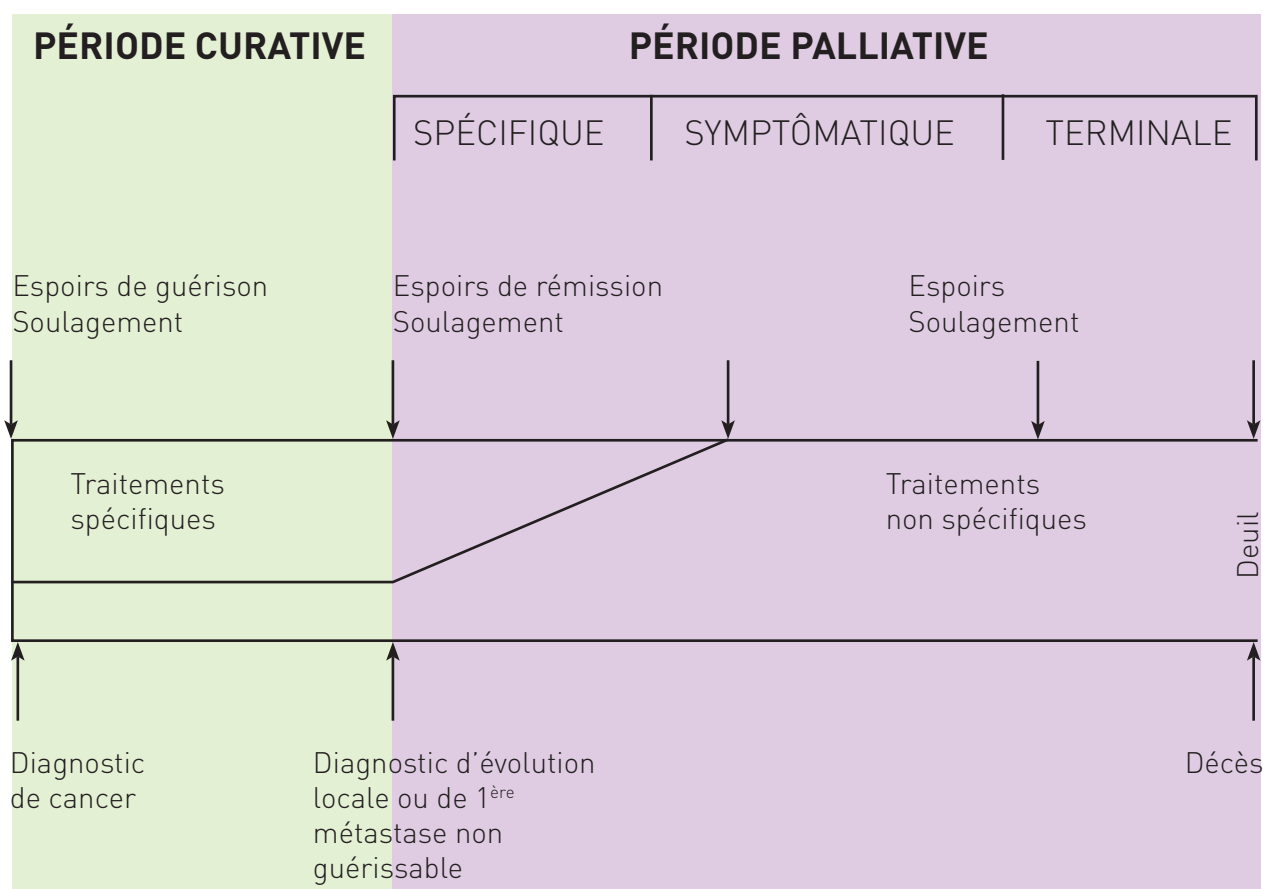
PÉRIODE CURATIVE

PÉRIODE PALLIATIVE

SPÉCIFIQUE | SYMPTÔMATIQUE | TERMINALE

Espoirs de guérison
Soulagement

Espoirs de rémission
Soulagement

Espoirs
Soulagement

Traitements spécifiques

Traitements non spécifiques

Deuil

Diagnostic de cancer

Diagnostic d'évolution locale ou de 1$^{ère}$ métastase non guérissable

Décès